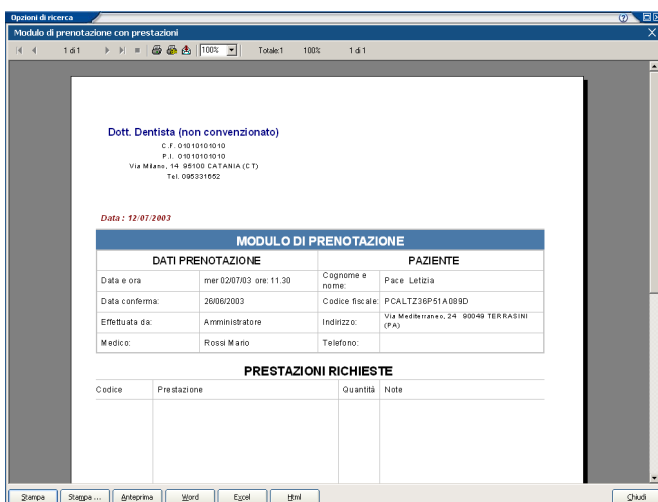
Opzioni di ricerca

Modulo di prenotazione con prestazioni

1 di 1 100% Totale:1 100% 1 di 1

Dott. Dentista (non convenzionato)

C.F. 01010101010
P.I. 01010101010
Via Milano, 14 95100 CATANIA (CT)
Tel. 095331652

Data : 12/07/2003

MODULO DI PRENOTAZIONE

| DATI PRENOTAZIONE | | PAZIENTE | |
|---|---|---|---|
| Data e ora | mer 02/07/03 ore: 11.30 | Cognome e nome: | Pace Letizia |
| Data conferma: | 26/06/2003 | Codice fiscale: | PCALTZ36P51A089D |
| Effettuata da: | Amministratore | Indirizzo: | Via Mediterraneo, 24 90049 TERRASINI (PA) |
| Medico: | Rossi Mario | Telefono: | |

PRESTAZIONI RICHIESTE

| Codice | Prestazione | Quantità | Note |
|---|---|---|---|
| | | | |

Stampa | Stampa ... | Anteprima | Word | Excel | Html | Chiudi